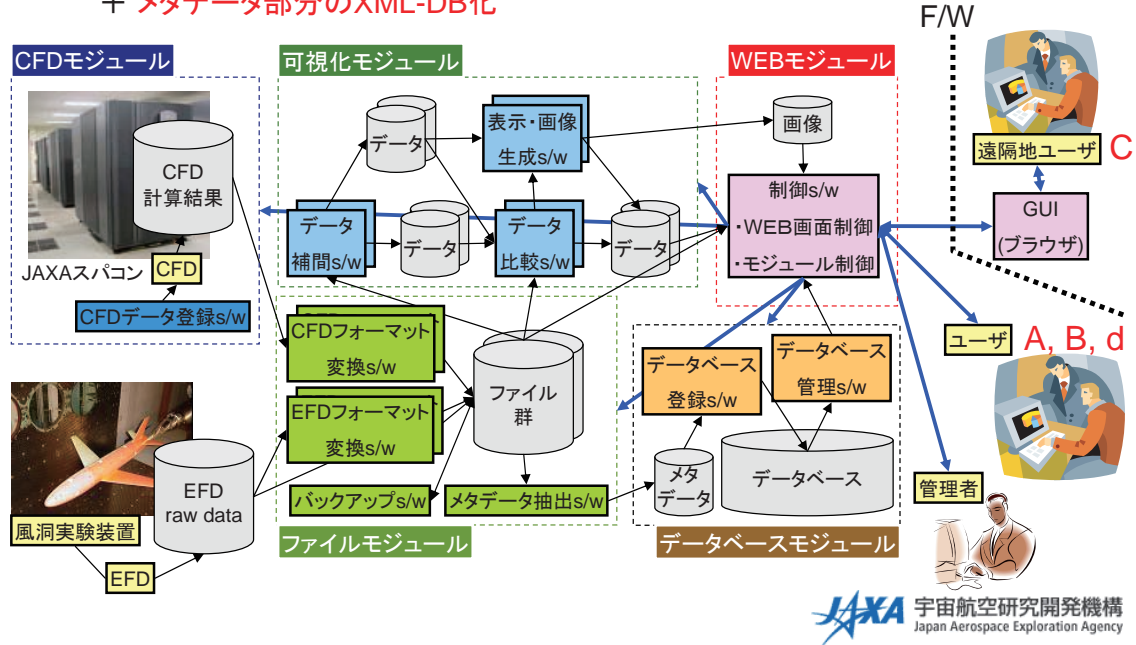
+ メタデータ部分のXML-DB化

F/W

CFDモジュール

CFD
計算結果

JAXAスパコン

CFD

CFDデータ登録s/w

可視化モジュール

データ

表示・画像
生成s/w

データ
補間s/w

データ

データ
比較s/w

データ

WEBモジュール

画像

制御s/w
・WEB画面制御
・モジュール制御

遠隔地ユーザ C

GUI
(ブラウザ)

ユーザ A, B, d

管理者

CFDフォーマット
変換s/w

EFDフォーマット
変換s/w

ファイル
群

バックアップs/w

メタデータ抽出s/w

ファイルモジュール

EFD
raw data

風洞実験装置

EFD

データベース
登録s/w

データベース
管理s/w

メタ
データ

データベース

データベースモジュール

JAXA 宇宙航空研究開発機構
Japan Aerospace Exploration Agency